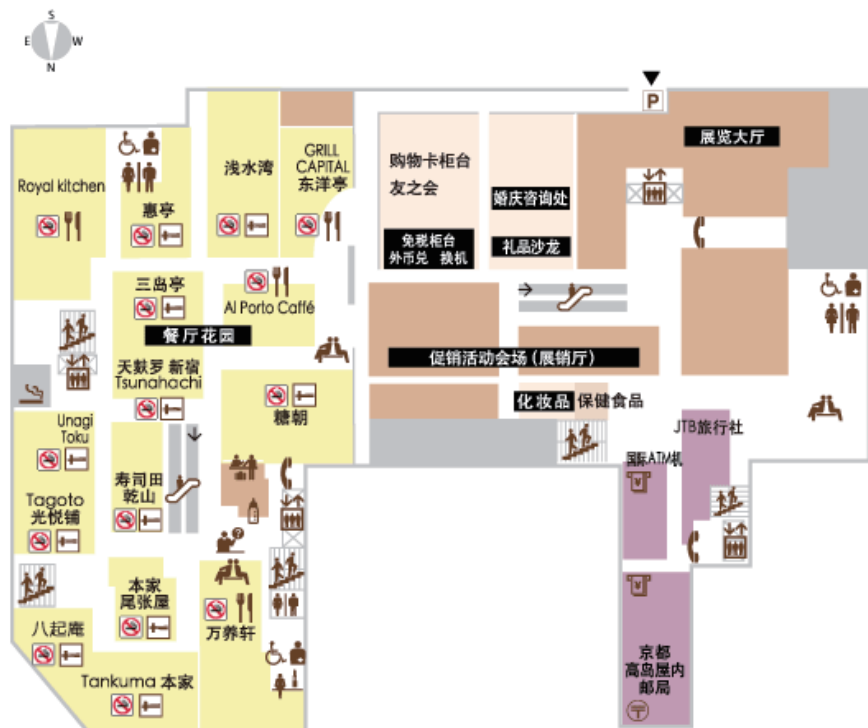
S
E
W
N

P

Royal kitchen
惠亭
浅水湾
GRILL CAPITAL 东洋亭
购物卡柜台
友之会
免税柜台
外币兑 换机
婚庆咨询处
礼品沙龙
展览大厅
三岛亭
Al Porto Caffé
餐厅花园
天麸罗 新宿 Tsunahachi
促销活动会场（展销厅）
化妆品 保健食品
Unagi Toku
糖朝
JTB旅行社
国际ATM机
寿司田 乾山
Tagoto 光悦铺
本家 尾张屋
万养轩
八起庵
京都 高岛屋内 邮局
Tankuma 本家